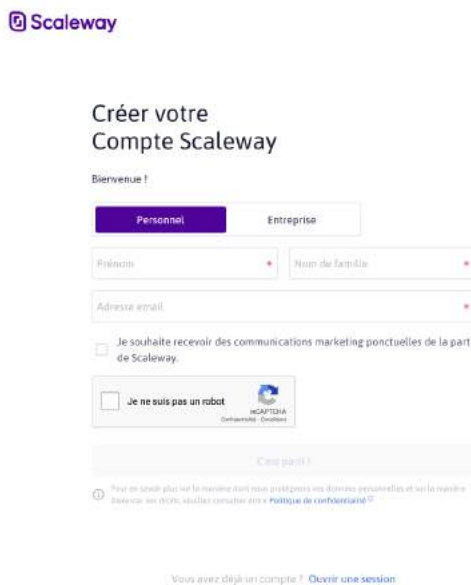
Scaleway

Créer votre Compte Scaleway

Bienvenue !

Personnel | Entreprise

Prénom *

Nom de famille *

Adresse email *

Je souhaite recevoir des communications marketing ponctuelles de la part de Scaleway.

Je ne suis pas un robot

reCAPTCHA
Confidentialité - Conditions

C'est parti !

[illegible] Politique de confidentialité

Vous avez déjà un compte ? Ouvrir une session